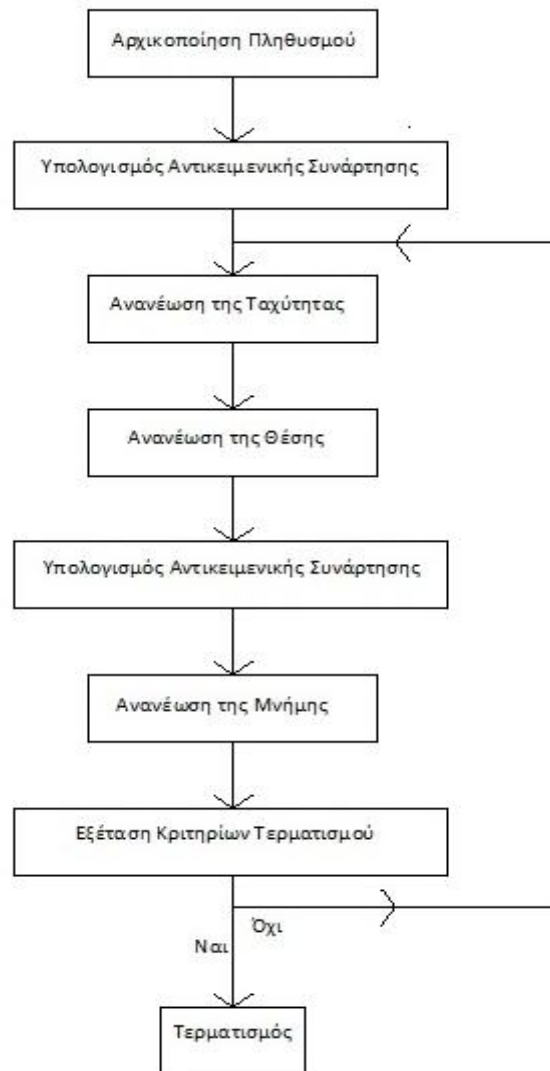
Αρχικοποίηση Πληθυσμού

Υπολογισμός Αντικειμενικής Συνάρτησης

Ανανέωση της Ταχύτητας

Ανανέωση της Θέσης

Υπολογισμός Αντικειμενικής Συνάρτησης

Ανανέωση της Μνήμης

Εξέταση Κριτηρίων Τερματισμού

Όχι

Ναι

Τερματισμός